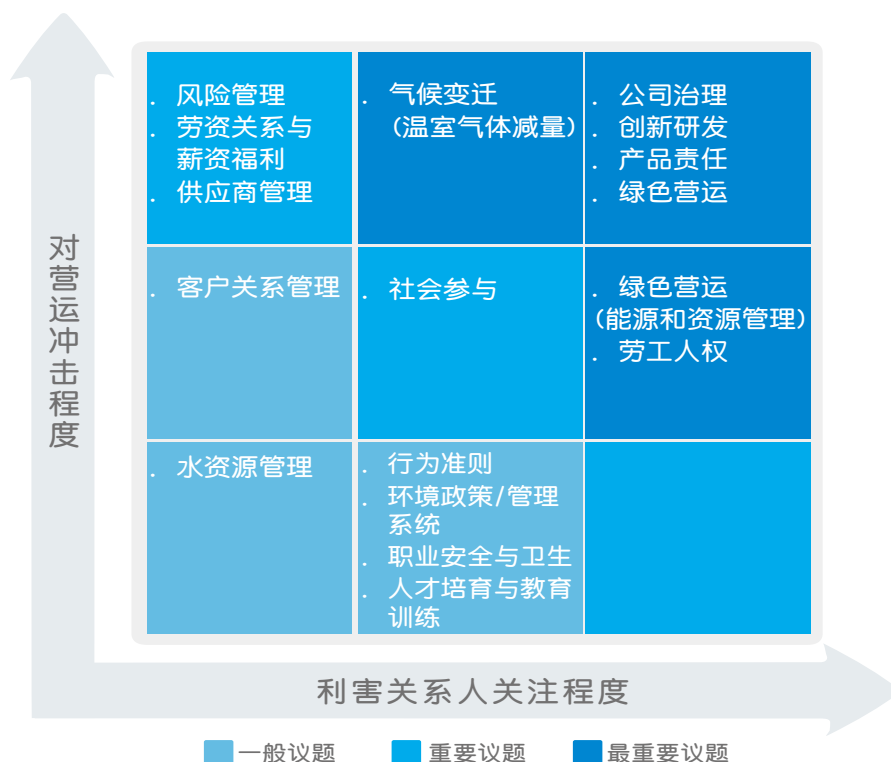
对营运冲击程度

| . 风险管理<br>. 劳资关系与薪资福利<br>. 供应商管理 | . 气候变迁（温室气体减量） | . 公司治理<br>. 创新研发<br>. 产品责任<br>. 绿色营运 |
|---|---|---|
| . 客户关系管理 | . 社会参与 | . 绿色营运（能源和资源管理）<br>. 劳工人权 |
| . 水资源管理 | . 行为准则<br>. 环境政策/管理系统<br>. 职业安全与卫生<br>. 人才培育与教育训练 | |

利害关系人关注程度

一般议题
重要议题
最重要议题